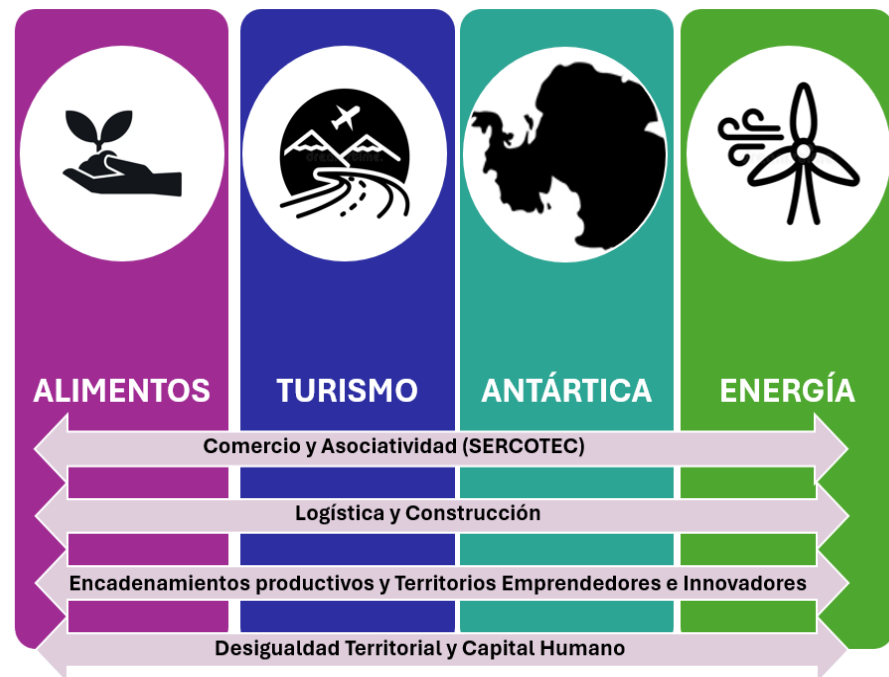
ALIMENTOS

TURISMO

ANTÁRTICA

ENERGÍA

Comercio y Asociatividad (SERCOTEC)

Logística y Construcción

Encadenamientos productivos y Territorios Emprendedores e Innovadores

Desigualdad Territorial y Capital Humano